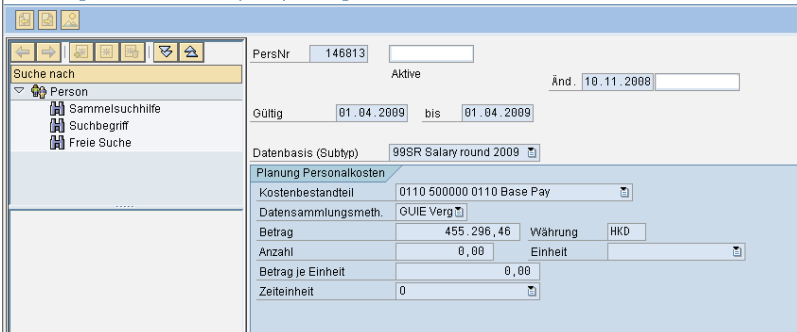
Suche nach
Person
Sammelsuchhilfe
Suchbegriff
Freie Suche

PersNr 146813
Aktive
Änd. 10.11.2008

Gültig 01.04.2009 bis 01.04.2009

Datenbasis (Subtyp) 99SR Salary round 2009

Planung Personalkosten

| | | | |
|---|---|---|---|
| Kostenbestandteil | 0110 500000 0110 Base Pay | | |
| Datensammlungsmeth. | GUIE Verg | | |
| Betrag | 455.296,46 | Währung | HKD |
| Anzahl | 0,00 | Einheit | |
| Betrag je Einheit | 0,00 | | |
| Zeiteinheit | 0 | | |